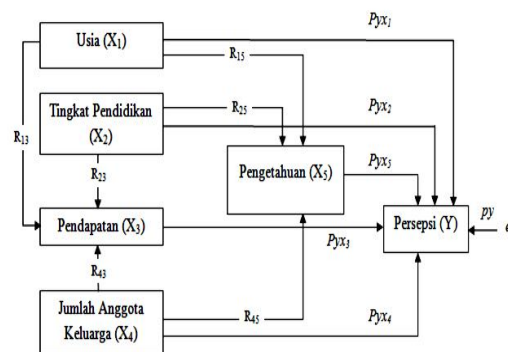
Usia ($X_1$)

$Pyx_1$

$R_{15}$

Tingkat Pendidikan ($X_2$)

$R_{25}$

$Pyx_2$

$R_{13}$

$Pyx_5$

Pengetahuan ($X_5$)

$R_{23}$

Pendapatan ($X_3$)

Persepsi (Y)

$py$

$\epsilon$

$Pyx_3$

$R_{43}$

Jumlah Anggota Keluarga ($X_4$)

$R_{45}$

$Pyx_4$